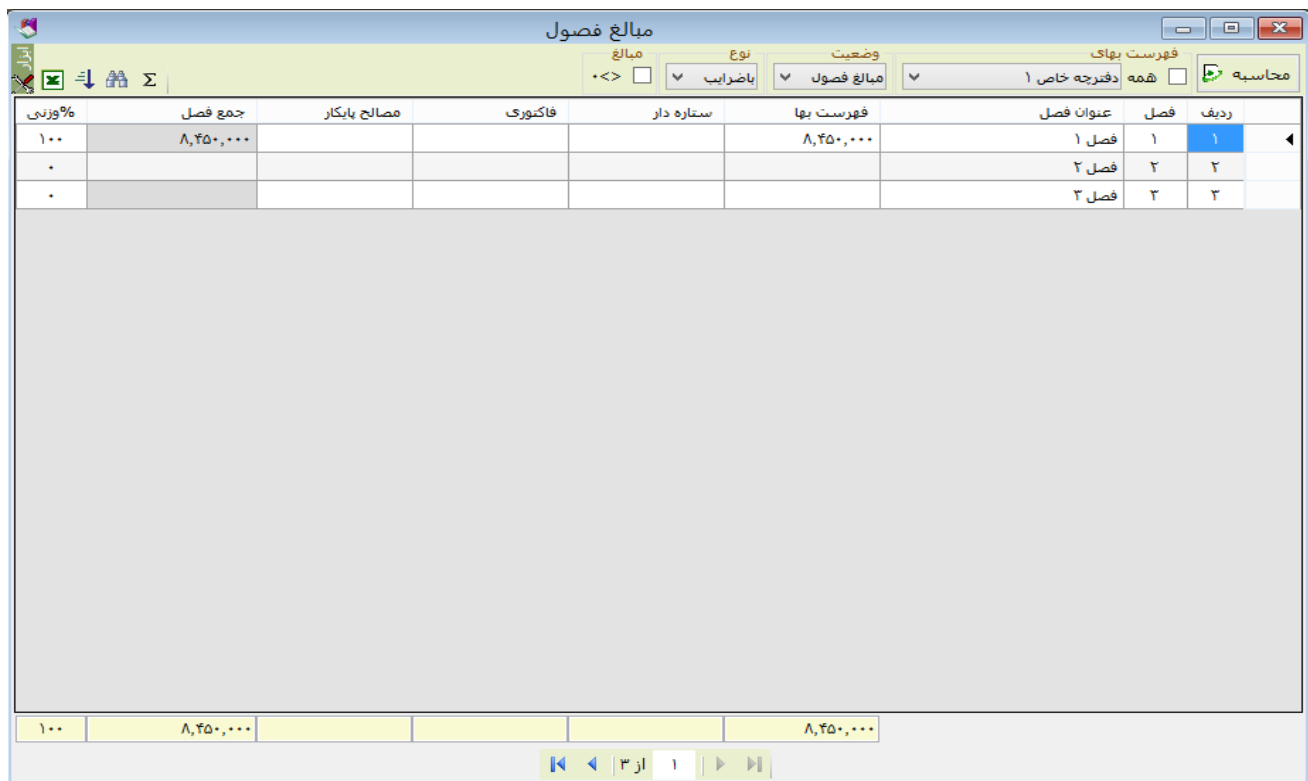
مبالغ فصول

محاسبه
فهرست بهای
همه
دفترچه خاص ۱
وضعیت
مبالغ فصول
نوع
باضرایب
مبالغ
<>۰
Σ
ابزار

| ردیف | فصل | عنوان فصل | فهرست بها | ستاره دار | فاکتوری | مصالح پایکار | جمع فصل | %وزنی |
|---|---|---|---|---|---|---|---|---|
| ۱ | ۱ | فصل ۱ | ۸,۴۵۰,۰۰۰ | | | | ۸,۴۵۰,۰۰۰ | ۱۰۰ |
| ۲ | ۲ | فصل ۲ | | | | | | ۰ |
| ۳ | ۳ | فصل ۳ | | | | | | ۰ |
| | | | ۸,۴۵۰,۰۰۰ | | | | ۸,۴۵۰,۰۰۰ | ۱۰۰ |

۱ از ۳